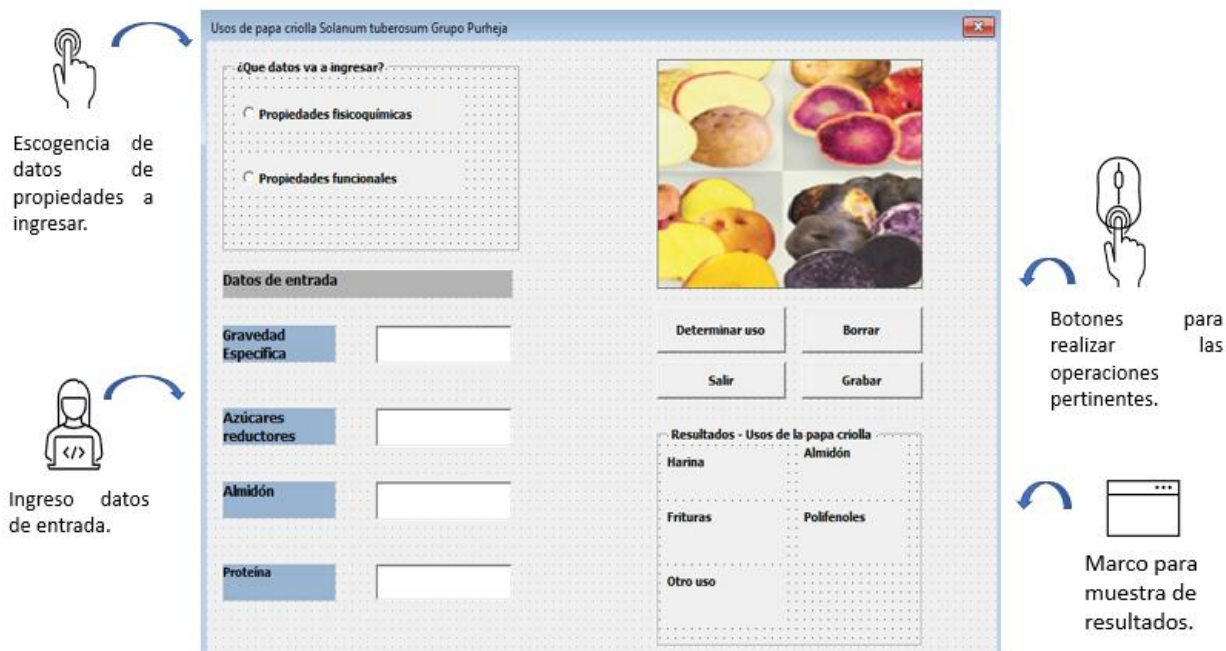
Escogencia de datos de propiedades a ingresar.

Ingreso datos de entrada.

Usos de papa criolla Solanum tuberosum Grupo Purheja

¿Que datos va a ingresar?

Propiedades fisicoquímicas

Propiedades funcionales

Datos de entrada

Gravedad Especifica

Azúcares reductores

Almidón

Proteína

Determinar uso

Borrar

Salir

Grabar

Resultados - Usos de la papa criolla

Harina

Almidón

Frituras

Polifenoles

Otro uso

Botones para realizar las operaciones pertinentes.

Marco para muestra de resultados.